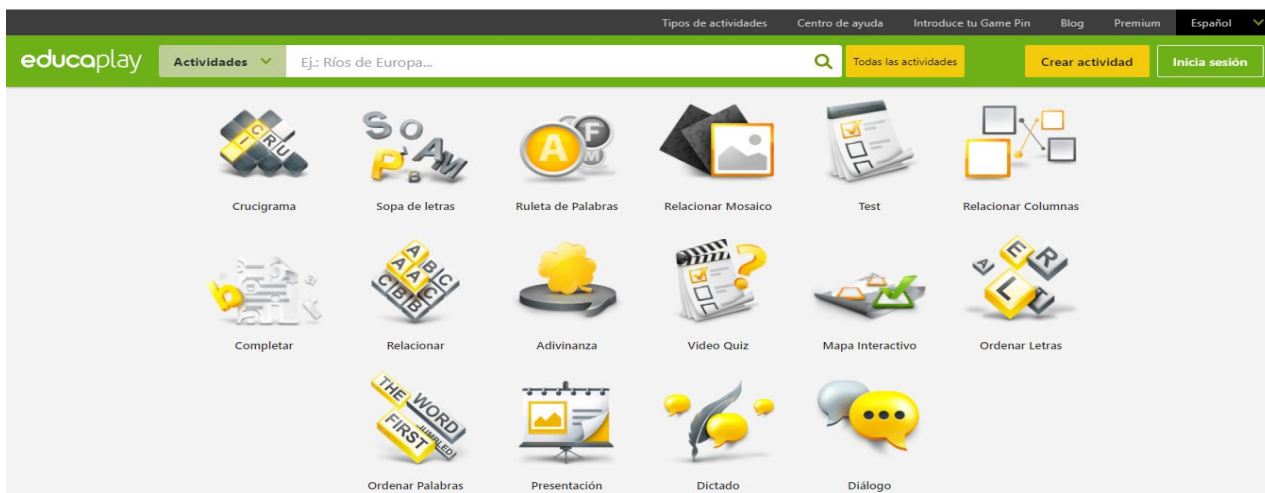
Tipos de actividades Centro de ayuda Introduce tu Game Pin Blog Premium Español

educaplay Actividades Ej.: Ríos de Europa... Todas las actividades Crear actividad Inicia sesión

Crucigrama
Sopa de letras
Ruleta de Palabras
Relacionar Mosaico
Test
Relacionar Columnas

Completar
Relacionar
Adivinanza
Video Quiz
Mapa Interactivo
Ordenar Letras

Ordenar Palabras
Presentación
Dictado
Diálogo